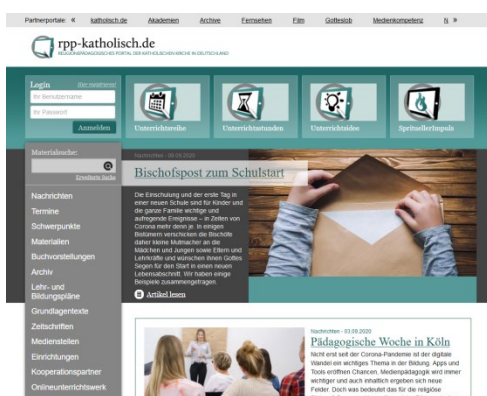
Partnerportale: » katholisch.de Akademien Archive Fernsehen Film Gotteslob Medienkompetenz N »

rpp-katholisch.de
RELIGIONSPÄDAGOGISCHES PORTAL DER KATHOLISCHEN KIRCHE IN DEUTSCHLAND

Login Aber registrieren
Ihr Benutzername
Ihr Passwort
Anmelden

Unterrichtsreihe
Unterrichtsstunden
Unterrichtsidee
Spiritueller Impuls

Materialsuche:
Erweiterte Suche

Nachrichten
Termine
Schwerpunkte
Materialien
Buchvorstellungen
Archiv
Lehr- und Bildungspläne
Grundlagentexte
Zeitschriften
Medienstellen
Einrichtungen
Kooperationspartner
Onlineunterrichtswerk

Nachrichten - 08.09.2020
Bischofspost zum Schulstart
Die Einschulung und der erste Tag in einer neuen Schule sind für Kinder und die ganze Familie wichtige und aufregende Ereignisse – in Zeiten von Corona mehr denn je. In einigen Bistümern verschicken die Bischöfe daher kleine Mutmacher an die Mädchen und Jungen sowie Eltern und Lehrkräfte und wünschen ihnen Gottes Segen für den Start in einen neuen Lebensabschnitt. Wir haben einige Beispiele zusammengetragen.
Artikel lesen

Nachrichten - 03.09.2020
Pädagogische Woche in Köln
Nicht erst seit der Corona-Pandemie ist der digitale Wandel ein wichtiges Thema in der Bildung. Apps und Tools eröffnen Chancen, Medienpädagogik wird immer wichtiger und auch inhaltlich ergeben sich neue Felder. Doch was bedeutet das für die religiöse